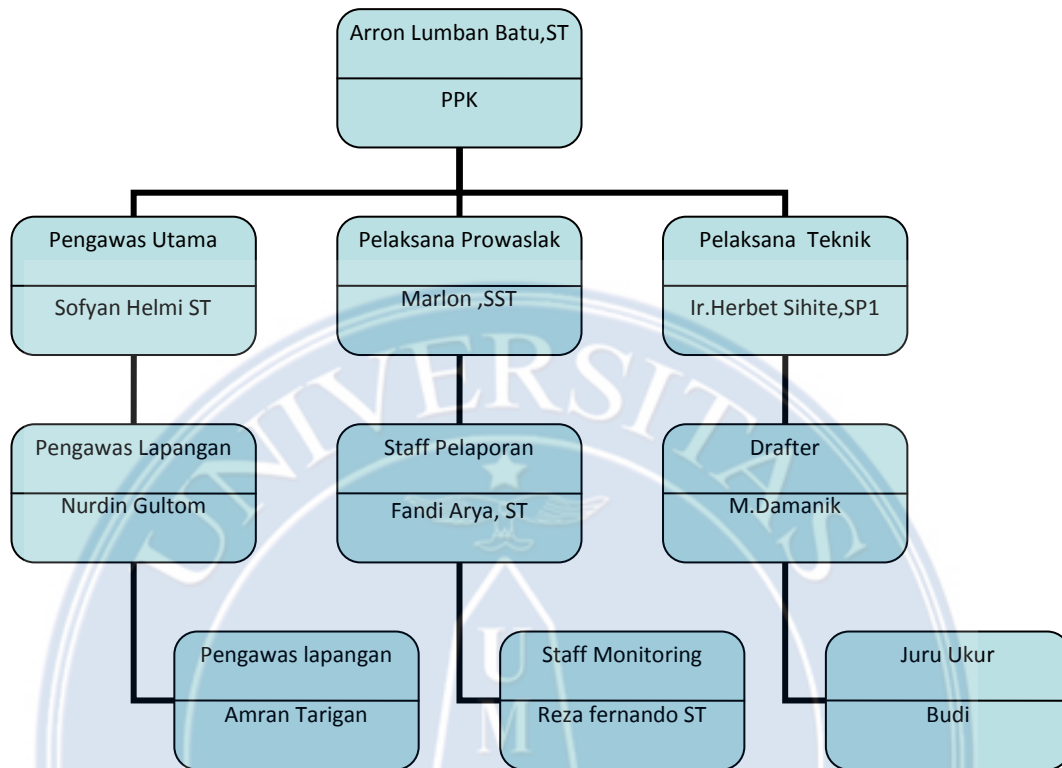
Arron Lumban Batu,ST
PPK

Pengawas Utama
Sofyan Helmi ST

Pelaksana Prowaslak
Marlon ,SST

Pelaksana Teknik
Ir.Herbet Sihite,SP1

Pengawas Lapangan
Nurdin Gultom

Staff Pelaporan
Fandi Arya, ST

Drafter
M.Damanik

Pengawas lapangan
Amran Tarigan

Staff Monitoring
Reza fernando ST

Juru Ukur
Budi

UNIVERSITAS
U
M